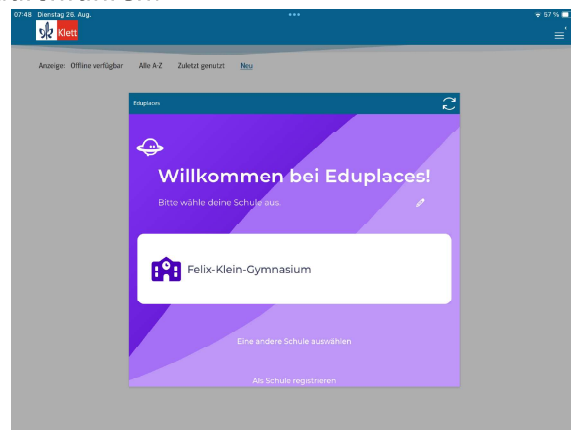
07:48 Dienstag 26. Aug.
57 %
Klett

Anzeige: Offline verfügbar Alle A-Z Zuletzt genutzt Neu

Eduplaces

Willkommen bei Eduplaces!

Bitte wähle deine Schule aus.

Felix-Klein-Gymnasium

Eine andere Schule auswählen

Als Schule registrieren